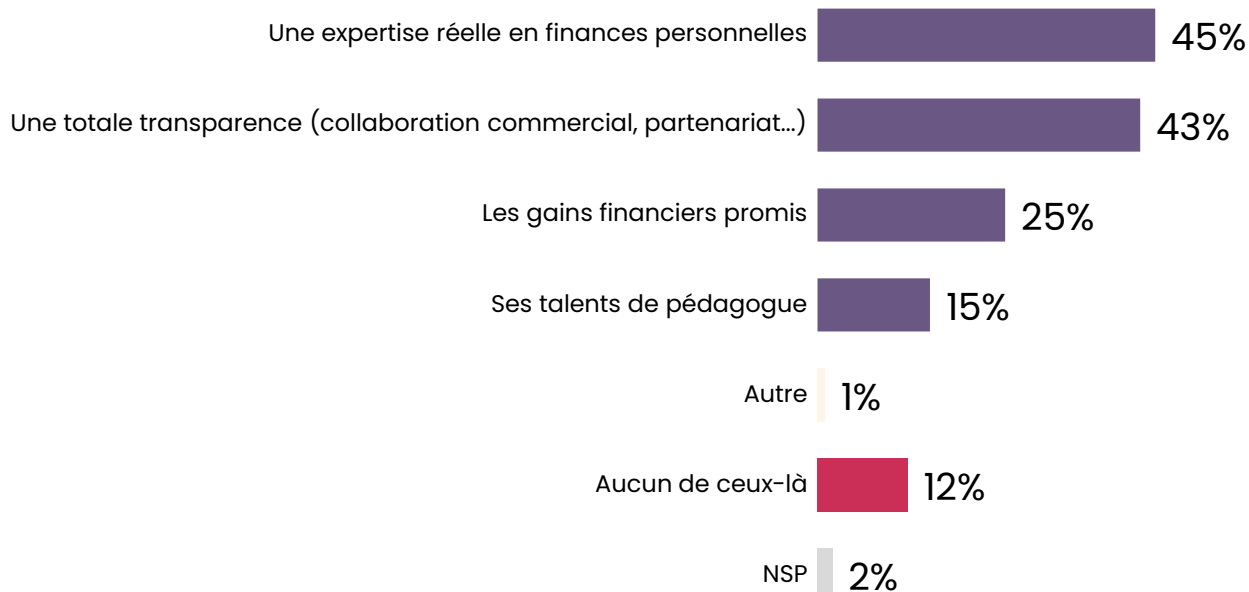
Une expertise réelle en finances personnelles 45%

Une totale transparence (collaboration commercial, partenariat...) 43%

Les gains financiers promis 25%

Ses talents de pédagogue 15%

Autre 1%

Aucun de ceux-là 12%

NSP 2%